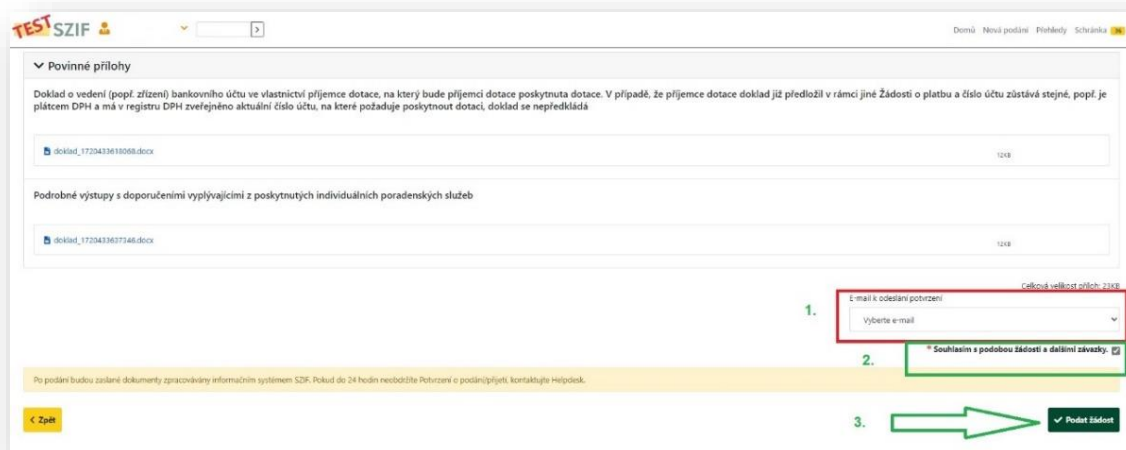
TEST SZIF

Domů Nová podání Přehledy Schránka 36

Povinné přílohy

Doklad o vedení (popř. zřízení) bankovního účtu ve vlastnictví příjemce dotace, na který bude příjemci dotace poskytnuta dotace. V případě, že příjemce dotace doklad již předložil v rámci jiné Žádosti o platbu a číslo účtu zůstává stejné, popř. je plátcem DPH a má v registru DPH zveřejněno aktuální číslo účtu, na které požaduje poskytnout dotaci, doklad se nepředkládá

doklad_1720433618068.docx 12KB

Podrobné výstupy s doporučeními vyplývajícími z poskytnutých individuálních poradenských služeb

doklad_1720433637346.docx 12KB

Celková velikost příloh: 23KB

1. E-mail k odeslání potvrzení

Vyberte e-mail

2. * Souhlasím s podobou žádosti a dalšími závazky.

Po podání budou zaslané dokumenty zpracovávány informačním systémem SZIF. Pokud do 24 hodin neobdržíte Potvrzení o podání/přijetí, kontaktujte Helpdesk.

< Zpět

3. Podat žádost